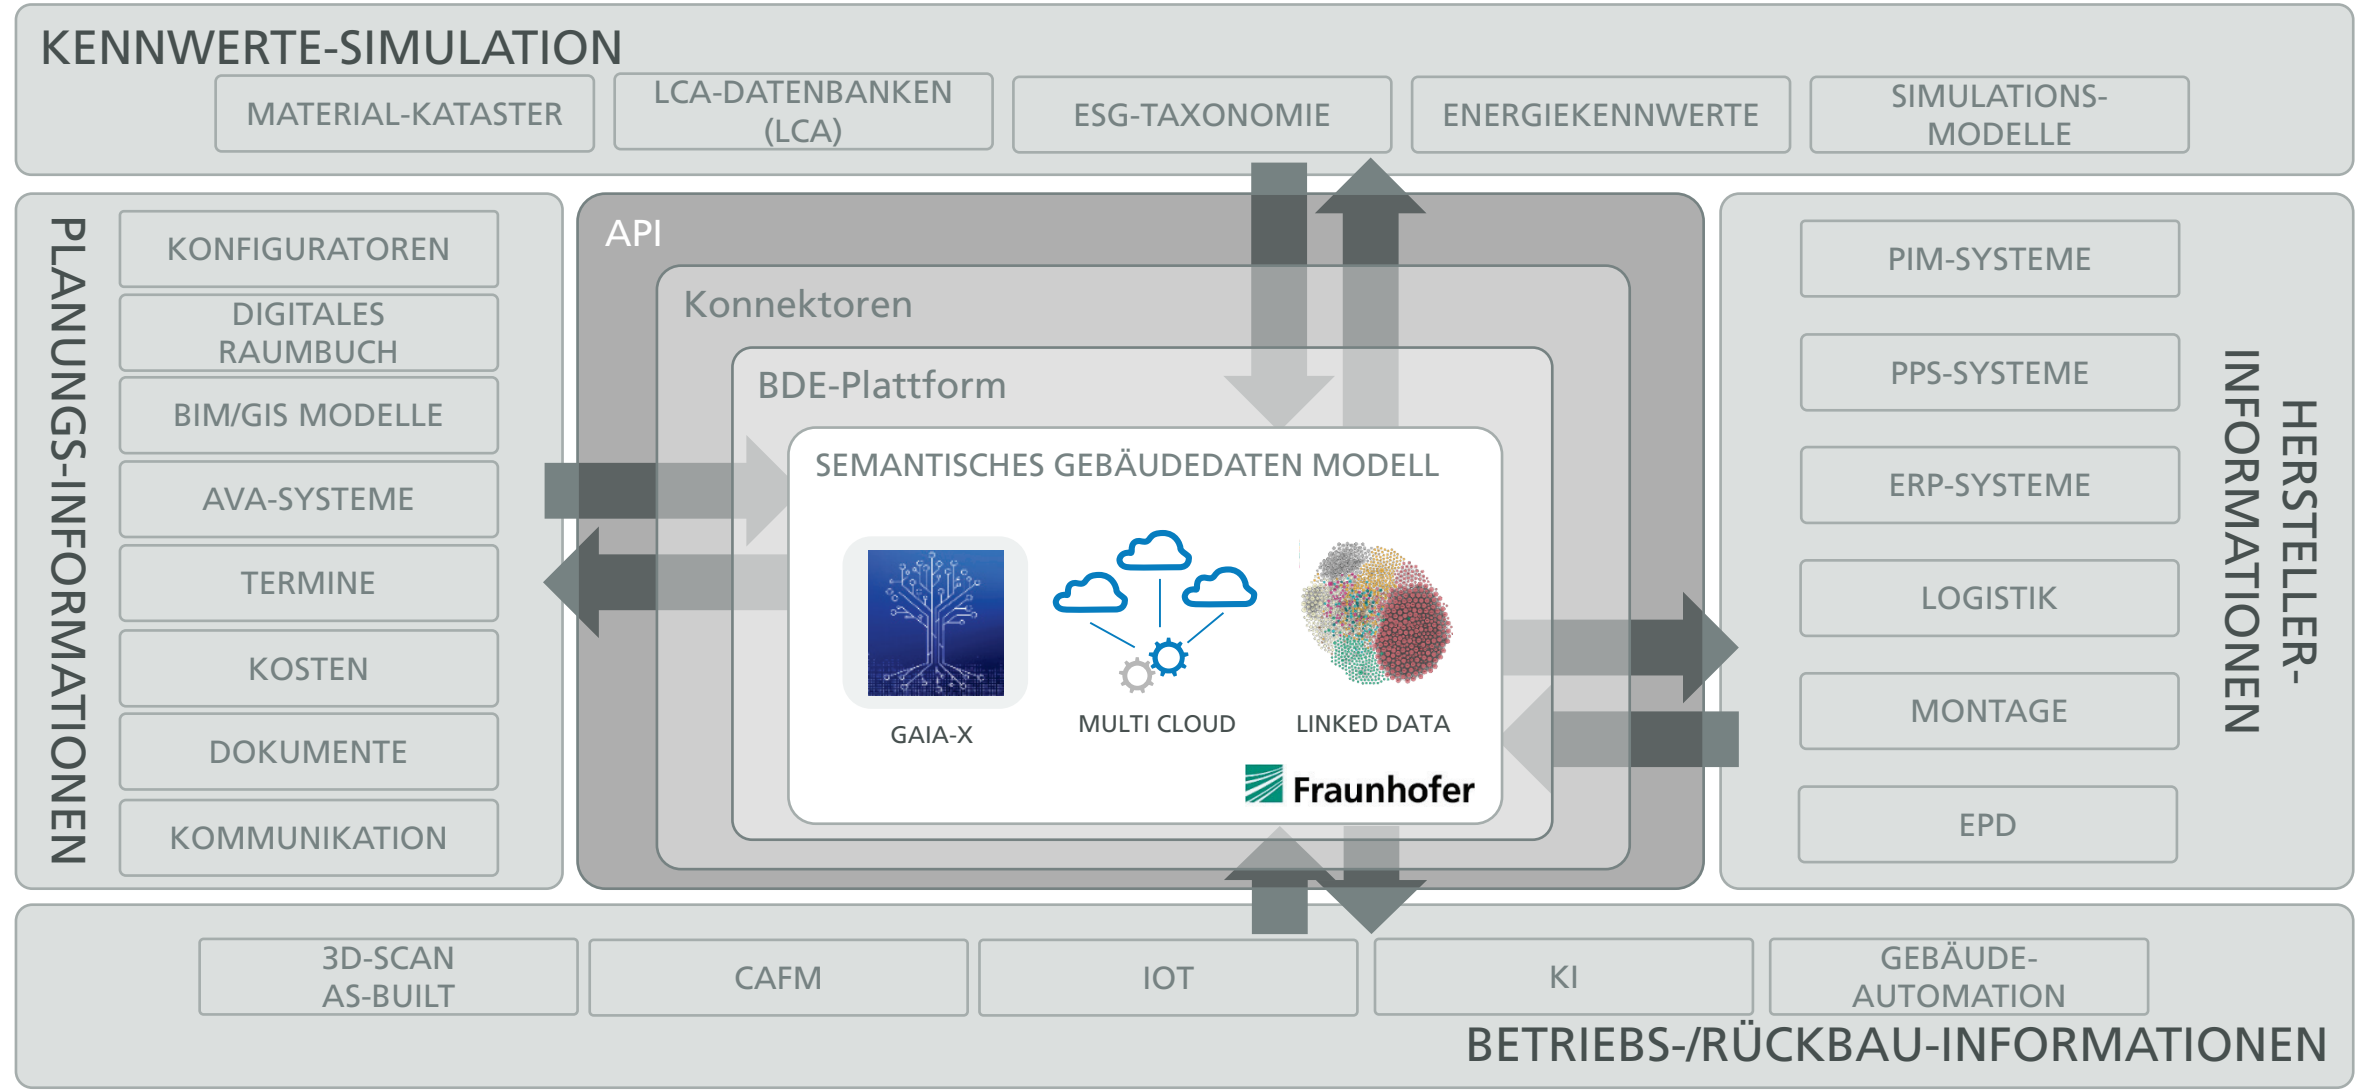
KENNWERTE-SIMULATION

MATERIAL-KATASTER

LCA-DATENBANKEN (LCA)

ESG-TAXONOMIE

ENERGIEKENNWERTE

SIMULATIONS-MODELLE

PLANUNGS-INFORMATIONEN

KONFIGURATOREN

DIGITALES RAUMBUCH

BIM/GIS MODELLE

AVA-SYSTEME

TERMINE

KOSTEN

DOKUMENTE

KOMMUNIKATION

API

Konnektoren

BDE-Plattform

SEMANTISCHES GEBÄUDEDATEN MODELL

GAIA-X

MULTI CLOUD

LINKED DATA

Fraunhofer

PIM-SYSTEME

PPS-SYSTEME

ERP-SYSTEME

LOGISTIK

MONTAGE

EPD

HERSTELLER-INFORMATIONEN

3D-SCAN AS-BUILT

CAFM

IOT

KI

GEBÄUDE-AUTOMATION

BETRIEBS-/RÜCKBAU-INFORMATIONEN